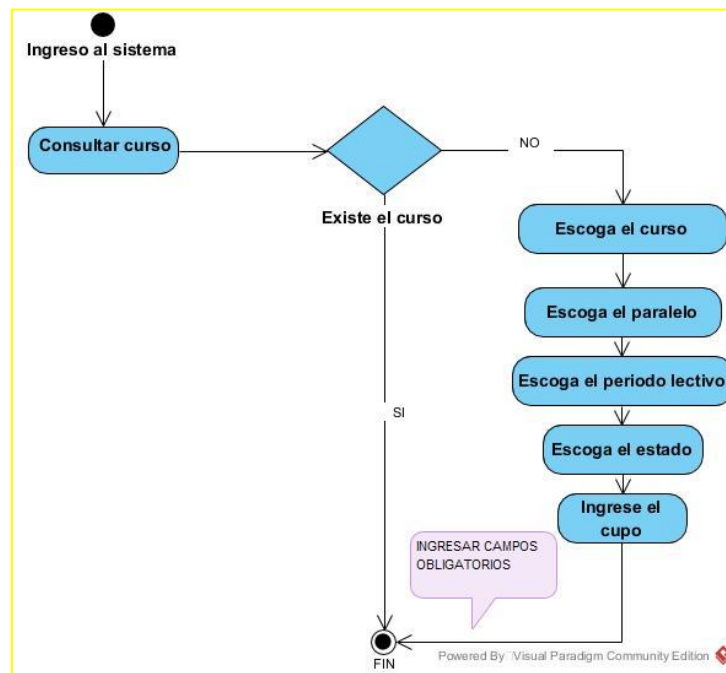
Ingreso al sistema

Consultar curso

Existe el curso

NO

Escoga el curso

Escoga el paralelo

Escoga el periodo lectivo

SI

Escoga el estado

Ingrese el cupo

INGRESAR CAMPOS OBLIGATORIOS

FIN

Powered By Visual Paradigm Community Edition